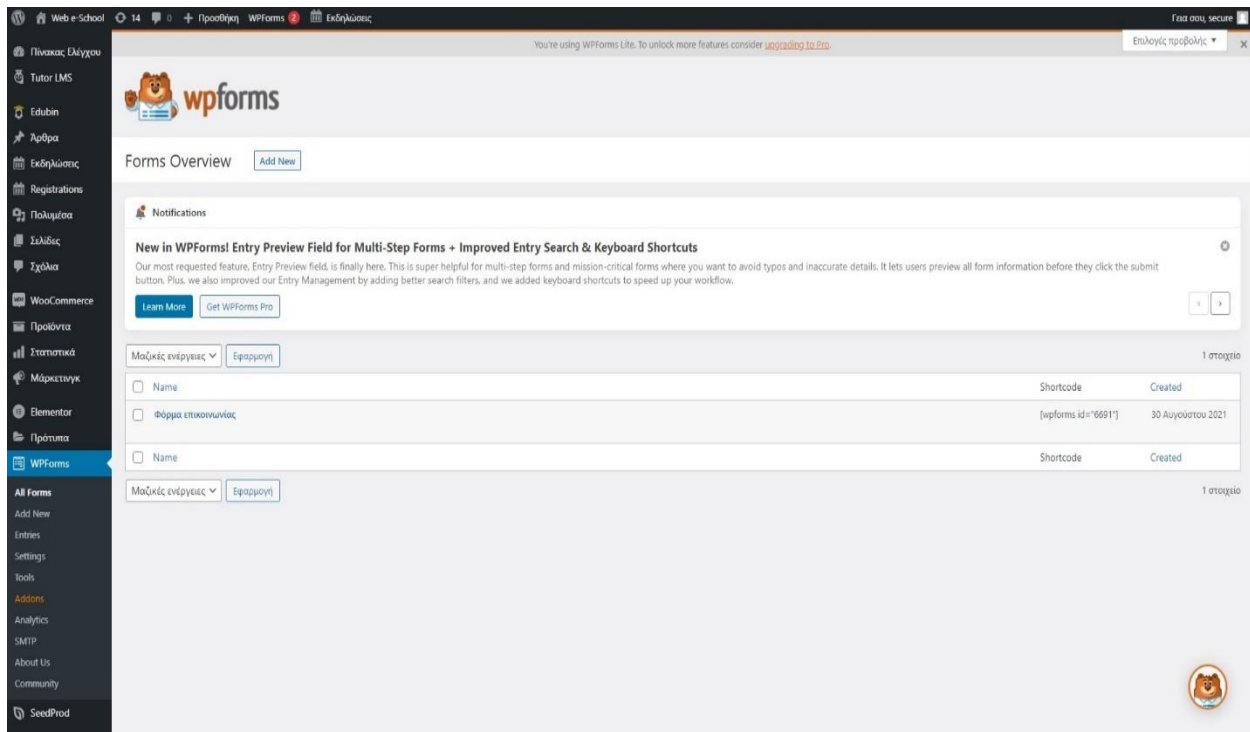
Web e-School 14 0 + Προσθήκη WPForms 2 Εκδηλώσεις
Γεια σου, secure

Πίνακας Ελέγχου
Tutor LMS
Edubin
Άρθρα
Εκδηλώσεις
Registrations
Πολυμέσα
Σελίδες
Σχόλια
WooCommerce
Προϊόντα
Στατιστικά
Μάρκετινγκ
Elementor
Πρότυπα
WPForms
All Forms
Add New
Entries
Settings
Tools
Addons
Analytics
SMTP
About Us
Community
SeedProd

You're using WPForms Lite. To unlock more features consider upgrading to Pro.
Επιλογές προβολής ▾

wpforms

Forms Overview Add New

Notifications

New in WPForms! Entry Preview Field for Multi-Step Forms + Improved Entry Search & Keyboard Shortcuts

Our most requested feature, Entry Preview field, is finally here. This is super helpful for multi-step forms and mission-critical forms where you want to avoid typos and inaccurate details. It lets users preview all form information before they click the submit button. Plus, we also improved our Entry Management by adding better search filters, and we added keyboard shortcuts to speed up your workflow.

Learn More Get WPForms Pro

Μαζικές ενέργειες ✓ Εφαρμογή
1 στοιχείο

| Name | Shortcode | Created |
|---|---|---|
| Φόρμα επικοινωνίας | [wpforms id="6691"] | 30 Αυγούστου 2021 |
| Name | Shortcode | Created |

Μαζικές ενέργειες ✓ Εφαρμογή
1 στοιχείο